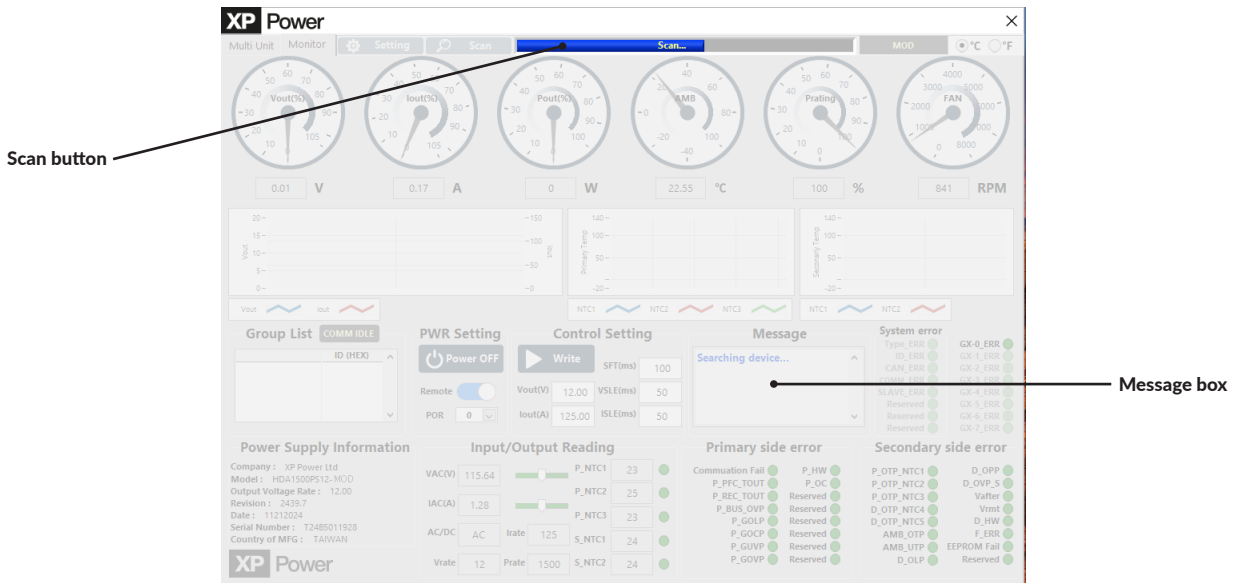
XP Power

Multi Unit Monitor Setting Scan Scan... MOD °C °F

Scan button

Vout(%) Iout(%) Pout(%) AMB Prating FAN

0.01 V 0.17 A 0 W 22.55 °C 100 % 841 RPM

Vout Iout NTC1 NTC2 NTC3 NTC1 NTC2

Group List COMM IDLE
ID (HEX)

PWR Setting
Power OFF
Remote
POR 0

Control Setting
Write
SFT(ms) 100
Vout(V) 12.00 VSLE(ms) 50
Iout(A) 125.00 ISLE(ms) 50

Message
Searching device...

Message box

System error
Type_ERR GX-0_ERR
ID_ERR GX-1_ERR
CAN_ERR GX-2_ERR
COMM_ERR GX-3_ERR
SLAVE_ERR GX-4_ERR
Reserved GX-5_ERR
Reserved GX-6_ERR
Reserved GX-7_ERR

Power Supply Information
Company : XP Power Ltd
Model : HDA1500PS12-MOD
Output Voltage Rate : 12.00
Revision : 2439.7
Date : 11212024
Serial Number : T2485011928
Country of MFG : TAIWAN

Input/Output Reading
VAC(V) 115.64 P_NTC1 23
IAC(A) 1.28 P_NTC2 25
P_NTC3 23
AC/DC AC Irate 125 S_NTC1 24
Vrate 12 Prate 1500 S_NTC2 24

Primary side error
Commuation Fail P_HW
P_PFC_TOUT P_OC
P_REC_TOUT Reserved
P_BUS_OVP Reserved
P_GOLP Reserved
P_GOCP Reserved
P_GUVP Reserved
P_GOVP Reserved

Secondary side error
P_OTP_NTC1 D_OPP
P_OTP_NTC2 D_OVP_S
P_OTP_NTC3 Vafter
D_OTP_NTC4 Vrmt
D_OTP_NTC5 D_HW
AMB_OTP F_ERR
AMB_UTP EEPROM Fail
D_OLP Reserved

XP Power